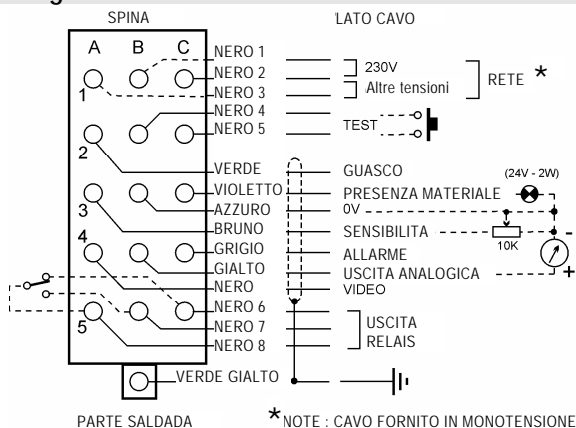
SPINA

LATO CAVO

A B C

1

2

3

4

5

NERO 1
NERO 2
NERO 3
NERO 4
NERO 5
VERDE
VIOLETTO
AZZURO
BRUNO
GRIGIO
GIALTO
NERO
NERO 6
NERO 7
NERO 8
VERDE GIALTO

230V
Altre tensioni
RETE *

TEST

GUASCO
PRESENZA MATERIALE
0V
SENSIBILITA
ALLARME
USCITA ANALOGICA
VIDEO

(24V - 2W)

10K

-
+

USCITA
RELAIS

PARTE SALDADA

*NOTE : CAVO FORNITO IN MONOTENSIONE